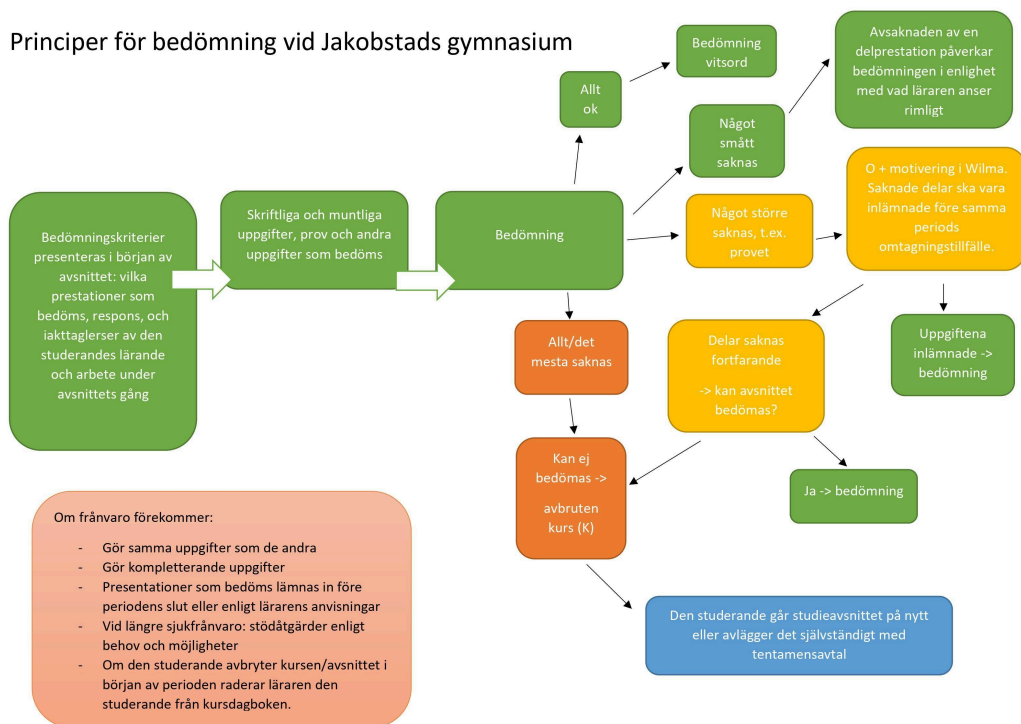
Principer för bedömning vid Jakobstads gymnasium

Bedömningskriterier presenteras i början av avsnittet: vilka prestationer som bedöms, respons, och iakttaglerser av den studerandes lärande och arbete under avsnittets gång

Skriftliga och muntliga uppgifter, prov och andra uppgifter som bedöms

Bedömning

Allt ok

Bedömning vitsord

Något smått saknas

Avsaknaden av en delprestation påverkar bedömningen i enlighet med vad läraren anser rimligt

Något större saknas, t.ex. provet

O + motivering i Wilma. Saknade delar ska vara inlämnade före samma periods omtagningstillfälle.

Uppgiftena inlämnade -> bedömning

Delar saknas fortfarande

-> kan avsnittet bedömas?

Ja -> bedömning

Allt/det mesta saknas

Kan ej bedömas ->

avbruten kurs (K)

Den studerande går studieavsnittet på nytt eller avlägger det självständigt med tentamensavtal

Om frånvaro förekommer:

- Gör samma uppgifter som de andra
- Gör kompletterande uppgifter
- Presentationer som bedöms lämnas in före periodens slut eller enligt lärarens anvisningar
- Vid längre sjukfrånvaro: stödåtgärder enligt behov och möjligheter
- Om den studerande avbryter kursen/avsnittet i början av perioden raderar läraren den studerande från kursdagboken.